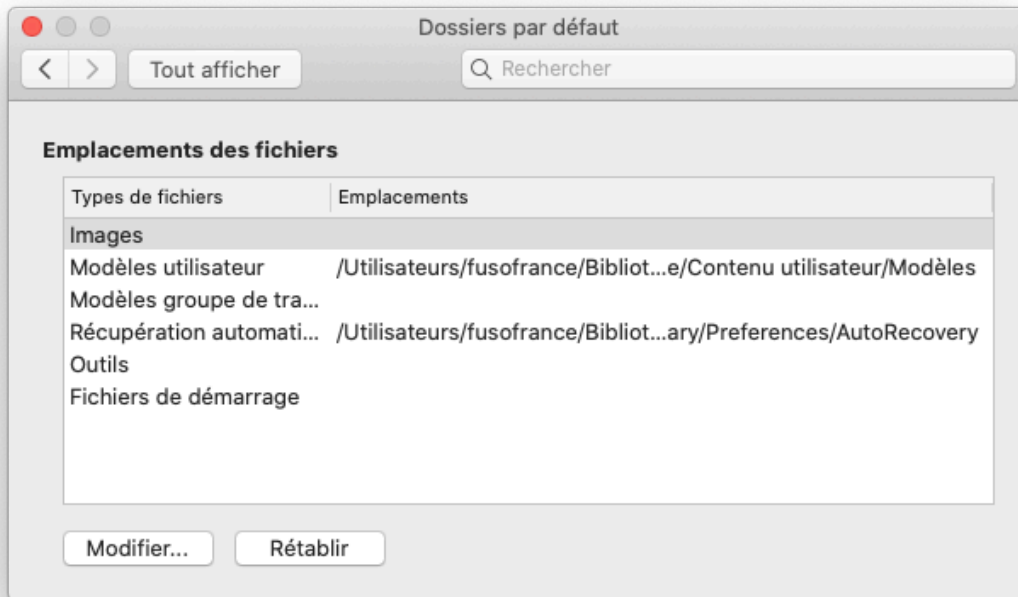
Dossiers par défaut

Tout afficher

Rechercher

Emplacements des fichiers

| Types de fichiers | Emplacements |
|---|---|
| Images | |
| Modèles utilisateur | /Utilisateurs/fusofrance/Bibliot...e/Contenu utilisateur/Modèles |
| Modèles groupe de tra... | |
| Récupération automati... | /Utilisateurs/fusofrance/Bibliot...ary/Preferences/AutoRecovery |
| Outils | |
| Fichiers de démarrage | |

Modifier...

Rétablir